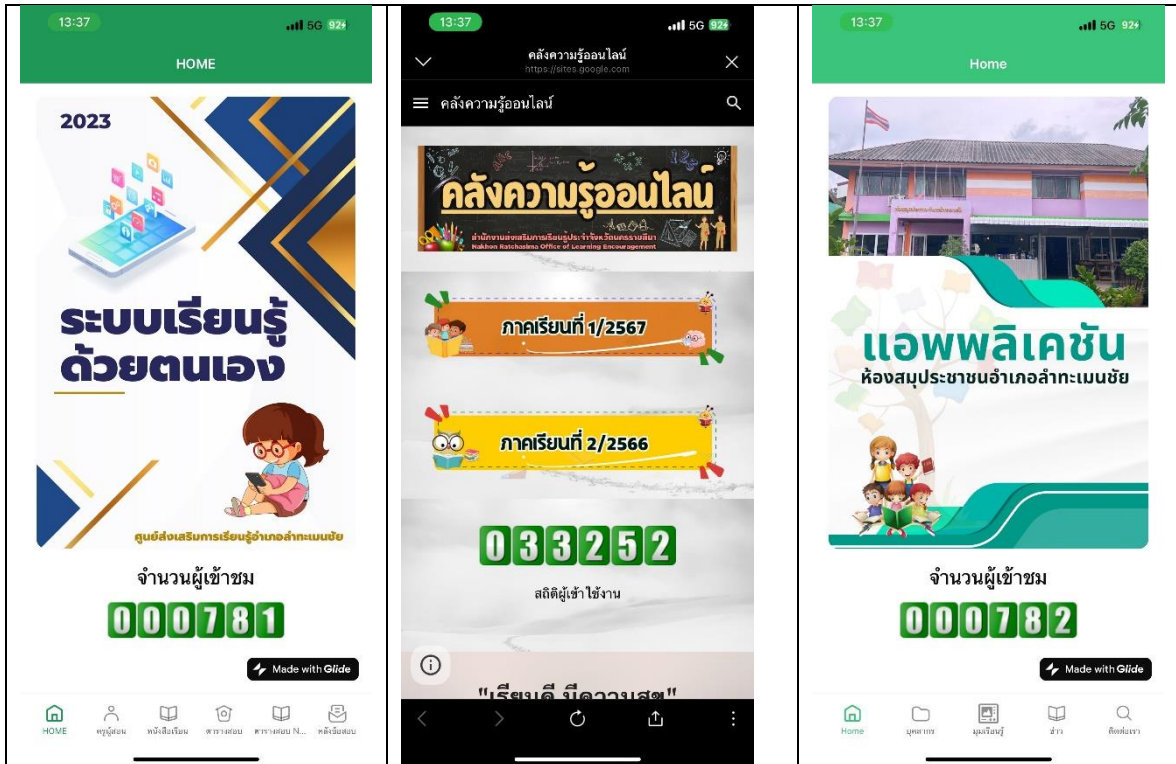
13:37 5G 92+

HOME

2023

ระบบเรียนรู้ด้วยตนเอง

ศูนย์ส่งเสริมการเรียนรู้อำเภอลำทะเมนชัย

จำนวนผู้เข้าชม

000781

Made with Glide

HOME ครูผู้สอน หนังสือเรียน ตารางสอน ตารางสอน N... คลังข้อสอบ

13:37 5G 92+

คลังความรู้ออนไลน์
https://sites.google.com

คลังความรู้ออนไลน์

คลังความรู้ออนไลน์

สำนักงานส่งเสริมการเรียนรู้ประจำจังหวัดนครราชสีมา Nakhon Ratchasima Office of Learning Encouragement

ภาคเรียนที่ 1/2567

ภาคเรียนที่ 2/2566

033252

สถิติผู้เข้าใช้งาน

"เรียนดี มีความสุข"

13:37 5G 92+

Home

แอพพลิเคชัน
ห้องสมุดประชาชนอำเภอลำทะเมนชัย

จำนวนผู้เข้าชม

000782

Made with Glide

Home บุคลากร มุมเรียนรู้ ข่าว ติดต่อเรา